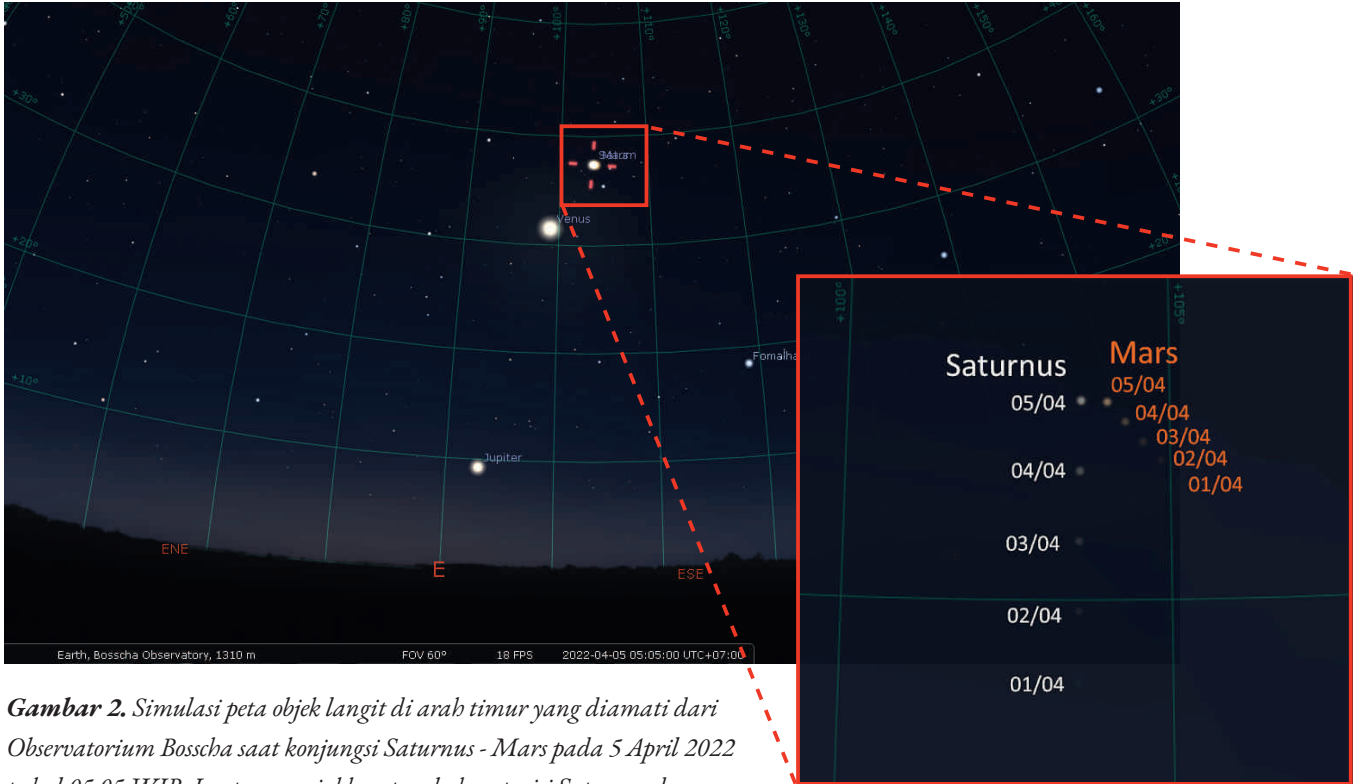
+50° +60° +70° +80° +90° +100° +110° +120° +130° +140° +150° +160°

+30° +30°

Saturn Mars

Venus

+20° +20°

Fomalha

+10°

Jupiter

ENE E ESE

Earth, Bosscha Observatory, 1310 m FOV 60° 18 FPS 2022-04-05 05:05:00 UTC+07:00

+100° +105°

Saturnus Mars

05/04 05/04

04/04

04/04 03/04

02/04

01/04

03/04

02/04

01/04

**Gambar 2.** *Simulasi peta objek langit di arah timur yang diamati dari Observatorium Bosscha saat konjungsi Saturnus - Mars pada 5 April 2022* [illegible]